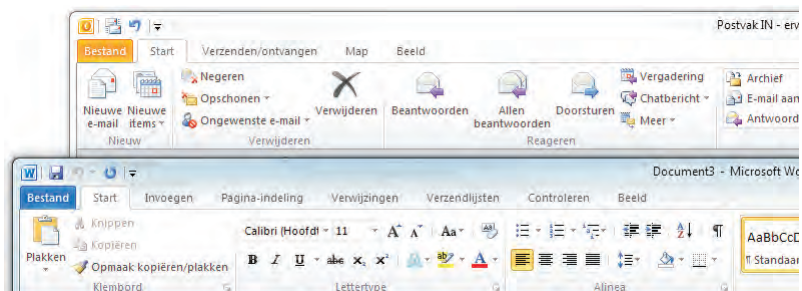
Postvak IN - erv

Bestand Start Verzenden/ontvangen Map Beeld

Nieuwe e-mail Nieuwe items Nieuw

Negeren Opschonen Ongewenste e-mail Verwijderen Verwijderen

Beantwoorden Allen beantwoorden Doorsturen Reageren

Vergadering Chatbericht Meer

Archief E-mail aan Antwoord

Document3 - Microsoft Wo

Bestand Start Invoegen Pagina-indeling Verwijzingen Verzendlijsten Controleren Beeld

Plakken Knippen Kopiëren Opmaak kopiëren/plakken Klembord

Calibri (Hoofdt 11 Aa

B I U abe $x_2$ $x^2$ A

Lettertype

Alinea

AaBbCcD
¶ Standaar